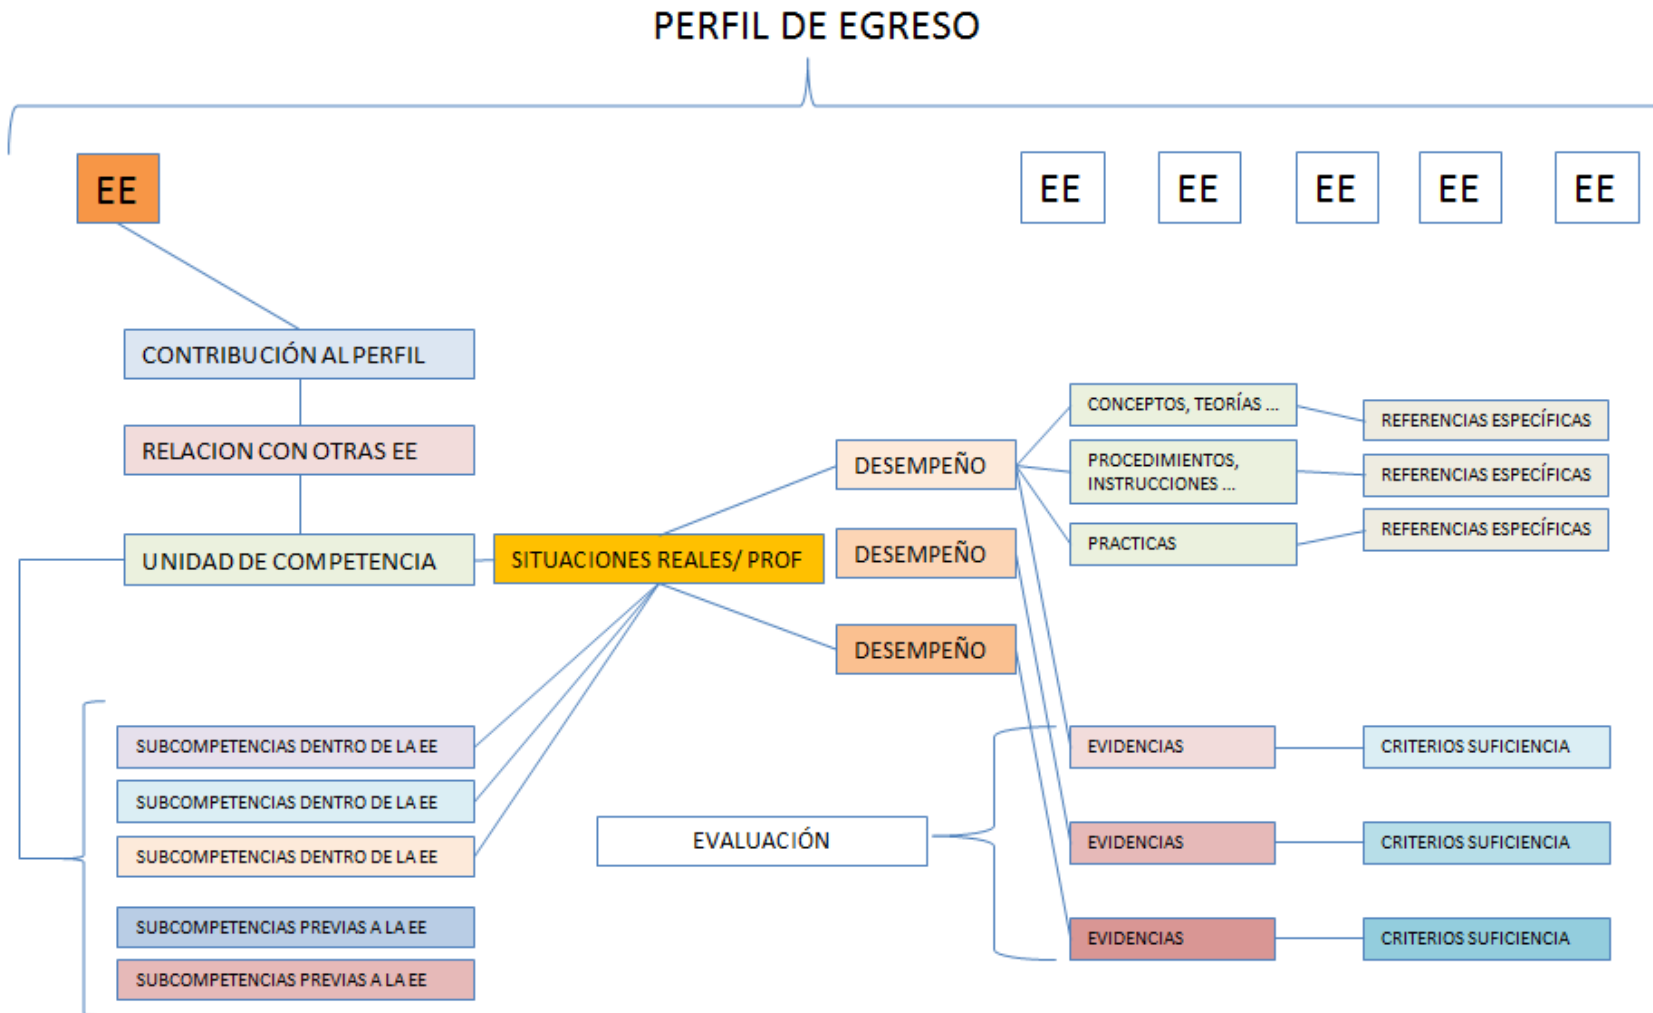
PERFIL DE EGRESO

EE

EE

EE

EE

EE

EE

CONTRIBUCIÓN AL PERFIL

RELACION CON OTRAS EE

UNIDAD DE COMPETENCIA

SITUACIONES REALES/ PROF

DESEMPEÑO

DESEMPEÑO

DESEMPEÑO

CONCEPTOS, TEORÍAS ...

PROCEDIMIENTOS, INSTRUCCIONES ...

PRACTICAS

REFERENCIAS ESPECÍFICAS

REFERENCIAS ESPECÍFICAS

REFERENCIAS ESPECÍFICAS

SUBCOMPETENCIAS DENTRO DE LA EE

SUBCOMPETENCIAS DENTRO DE LA EE

SUBCOMPETENCIAS DENTRO DE LA EE

SUBCOMPETENCIAS PREVIAS A LA EE

SUBCOMPETENCIAS PREVIAS A LA EE

EVALUACIÓN

EVIDENCIAS

EVIDENCIAS

EVIDENCIAS

CRITERIOS SUFICIENCIA

CRITERIOS SUFICIENCIA

CRITERIOS SUFICIENCIA